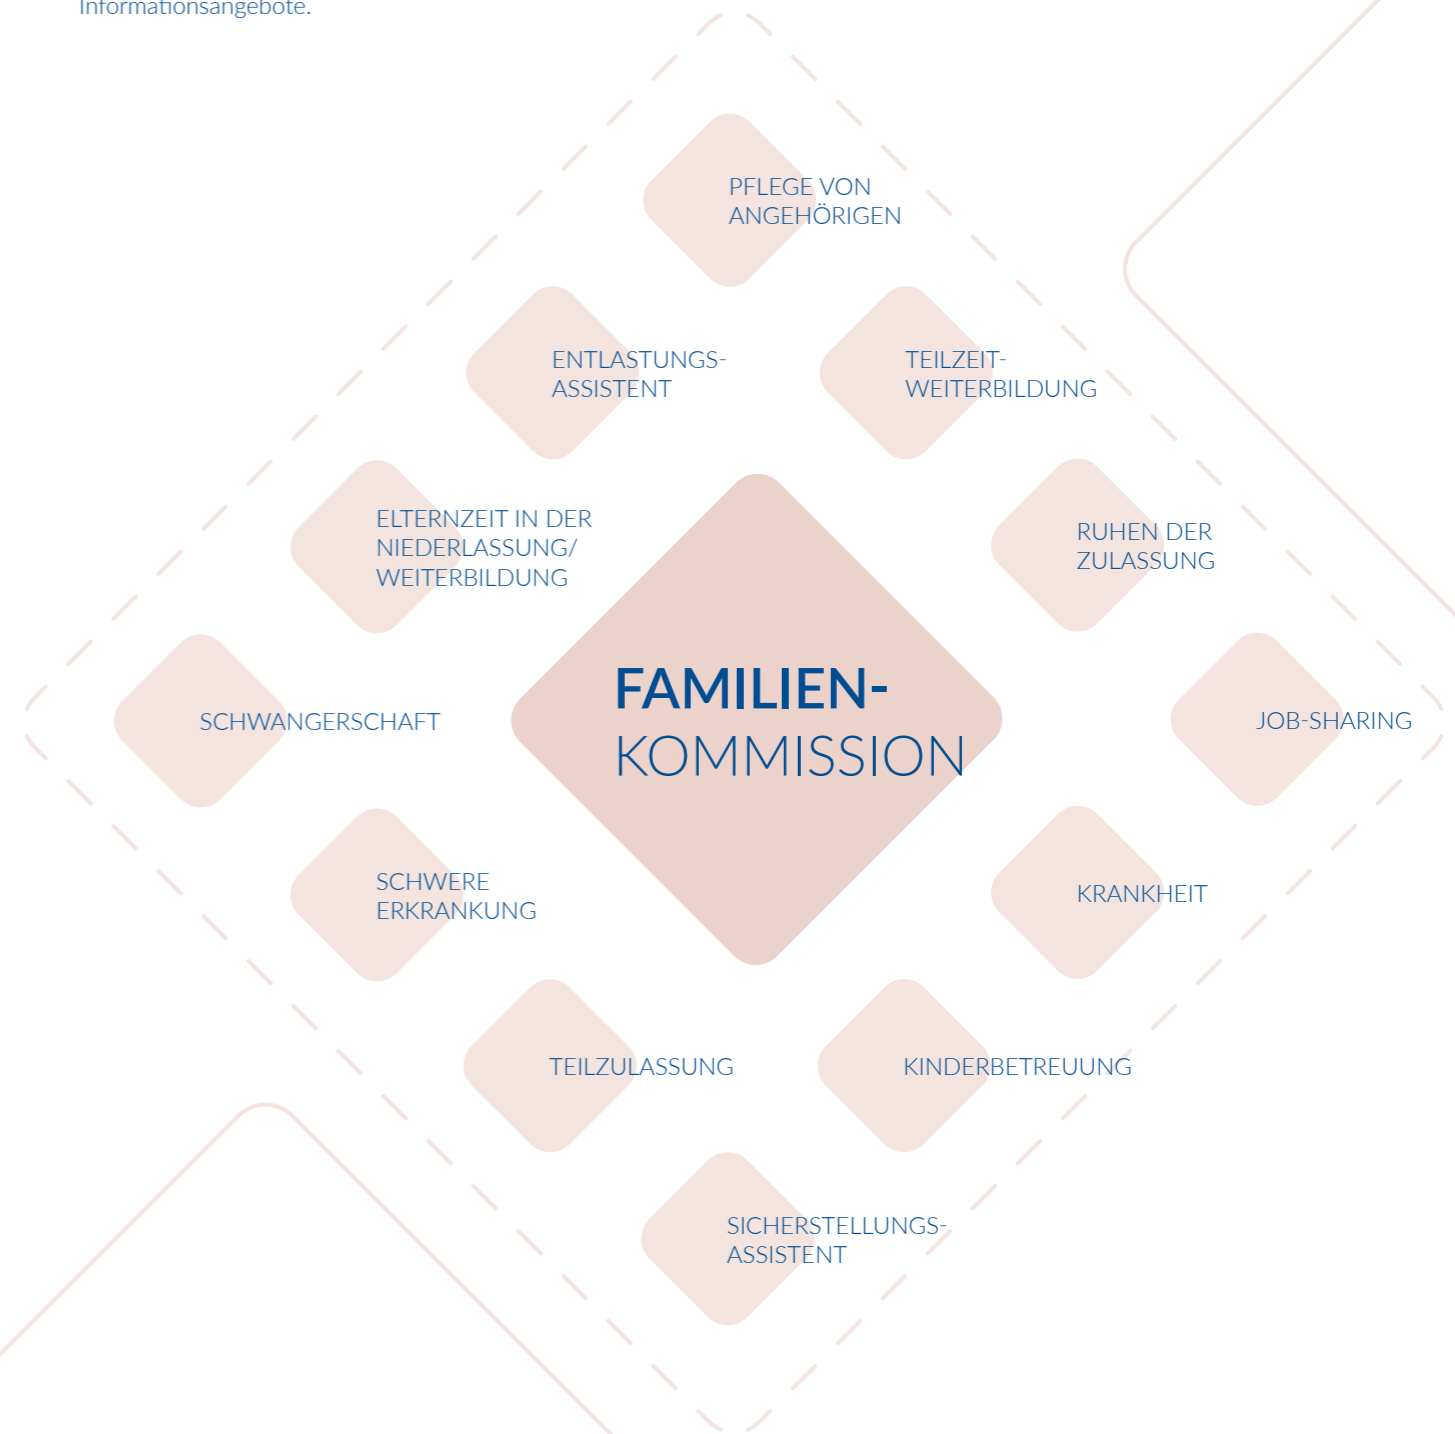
Informationsangebote.

PFLEGE VON ANGEHÖRIGEN

ENTLASTUNGS-ASSISTENT

TEILZEIT-WEITERBILDUNG

ELTERNZEIT IN DER NIEDERLASSUNG/ WEITERBILDUNG

RUHEN DER ZULASSUNG

SCHWANGERSCHAFT

FAMILIEN-KOMMISSION

JOB-SHARING

SCHWERE ERKRANKUNG

KRANKHEIT

TEILZULASSUNG

KINDERBETREUUNG

SICHERSTELLUNGS-ASSISTENT